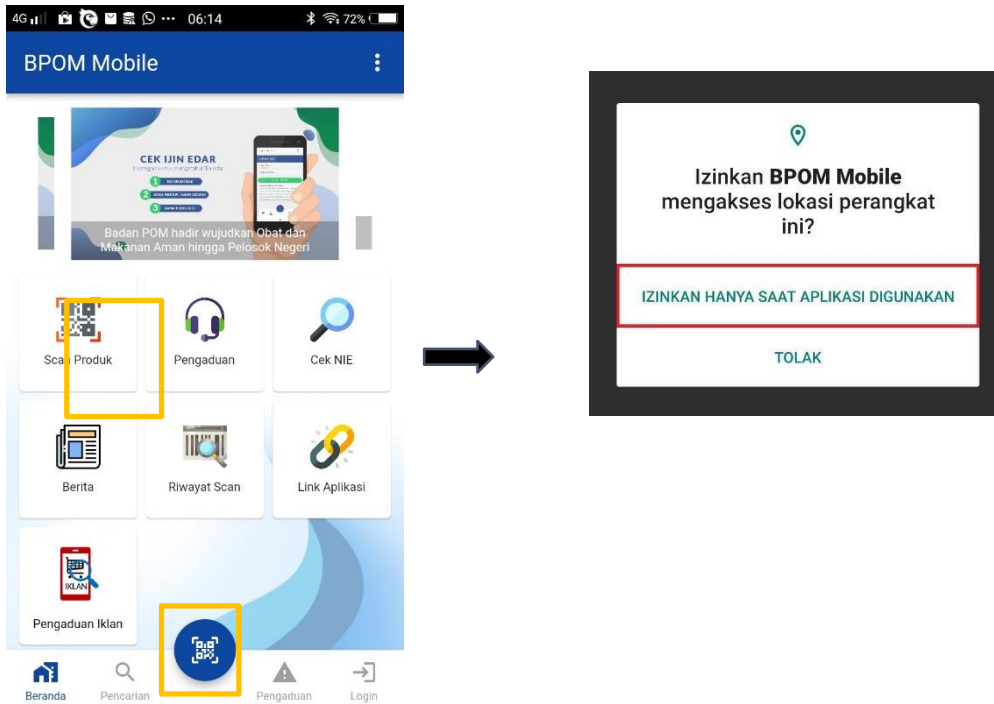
4G 06:14 72%

BPOM Mobile

CEK IJIN EDAR

Badan POM hadir wujudkan Obat dan Makanan Aman hingga Pelosok Negeri

Scan Produk

Pengaduan

Cek NIE

Berita

Riwayat Scan

Link Aplikasi

IKLAN

Pengaduan Iklan

Beranda

Pencarian

Pengaduan

Login

Izinkan **BPOM Mobile** mengakses lokasi perangkat ini?

IZINKAN HANYA SAAT APLIKASI DIGUNAKAN

TOLAK